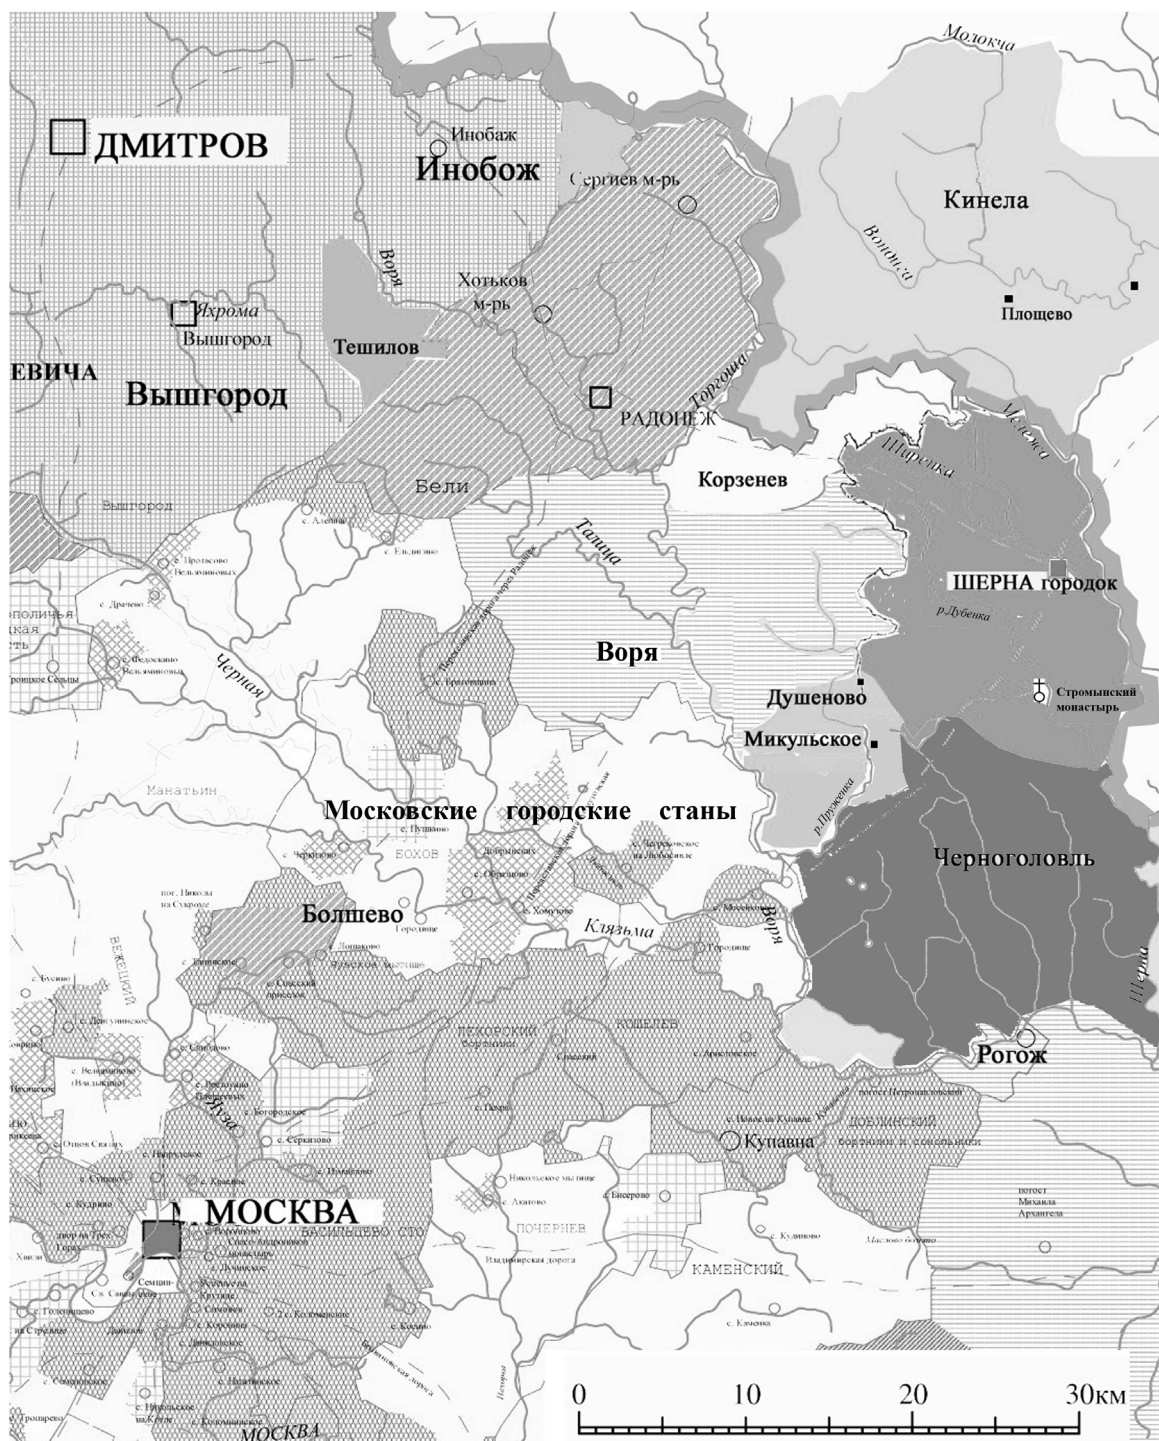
Молокча
ДМИТРОВ
Инобаж
Инобож
Сергиев м-рь
Кинела
Вондига
Воря
Хотьков м-рь
Площево
Яхрома
Вышгород
Тешилов
ЕВИЧА
Вышгород
Торгоша
РАДОНЕЖ
Мелекша
Шеренка
Бели
Корзенев
Вышгород
с. Алешин
с. Елдигино
Талица
с. Протасово Вельяминовых
ШЕРНА городок
с. Драчево
р.Дубенка
с. Федоскино Вельяминовых
Черная
Воря
с. Братовщина
Душеново
Стромынский монастырь
Микульское
Манатьин
Московские городские станы
с. Пушкино
р.Пруженка
с. Черкизово
БОХОВ
Черноголовль
пог. Николы на Сухроде
Болшево
Городище
с. Хомутово
Клязьма
Воря
с. Лопаково
с. Тайнинское
Городище
Шерна
БЕЖЕЦКИЙ
КОШЕЛЕВ
Рогож
с. Свиблово
с. Богородское
с. Черкизово
Яуза
Купавна
с. Измайлово
погост Михаила Архангела
с. Хвостово
Никольское мытище
с. Бисерово
МОСКВА
ПОЧЕРНЕВ
с. Кудиново
Владимирская дорога
Маслово болото
КАМЕНСКИЙ
Семчин-
с. Коломенское
с. Качкино
с. Голенищево
с. Коломенское
0
10
20
30км
МОСКВА